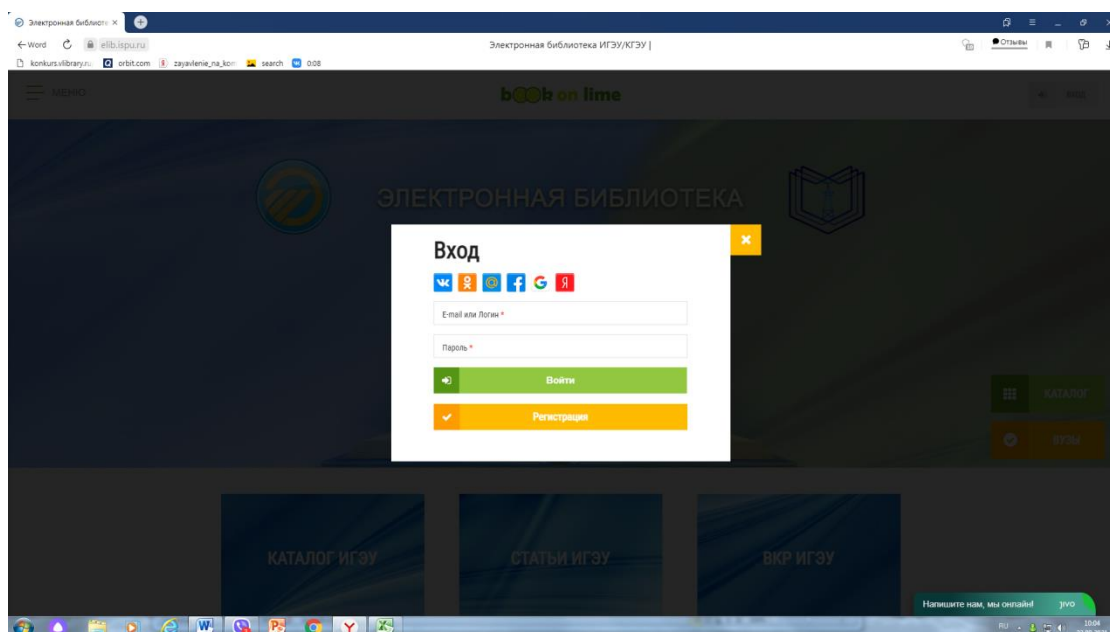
Электронная библиоте ×

← Word elib.ispu.ru Электронная библиотека ИГЭУ/КГЭУ | Отзывы

konkurs.vlibrary.ru orbit.com zayavlenie_na_kon search 0:08

МЕНЮ

book on lime

ВХОД

ЭЛЕКТРОННАЯ БИБЛИОТЕКА

Вход

×

E-mail или Логин *

Пароль *

Войти

Регистрация

КАТАЛОГ

ВУЗЫ

КАТАЛОГ ИГЭУ

СТАТЬИ ИГЭУ

ВКР ИГЭУ

Напишите нам, мы онлайн! jivo

RU 10:04